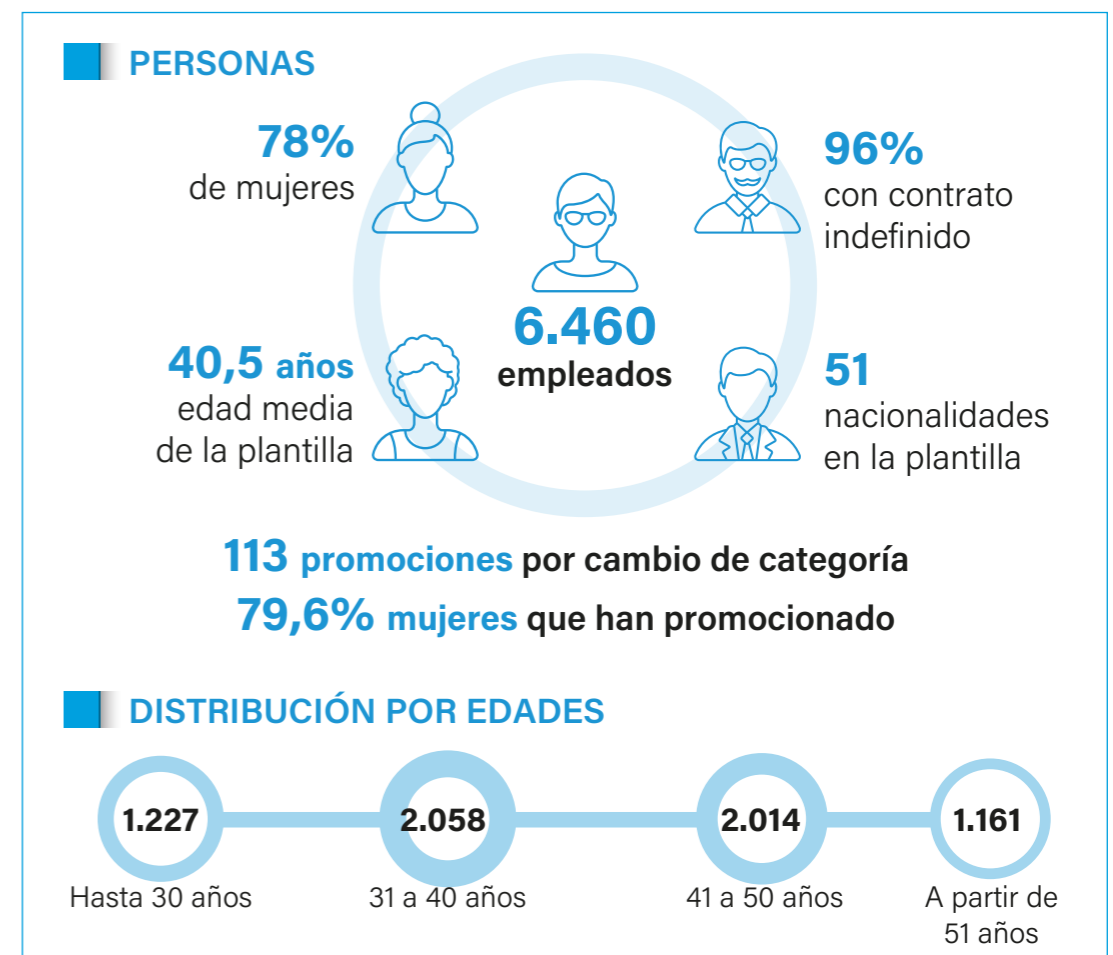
PERSONAS

78%
de mujeres

96%
con contrato indefinido

6.460
empleados

40,5 años
edad media de la plantilla

51
nacionalidades en la plantilla

113 promociones por cambio de categoría
79,6% mujeres que han promocionado

DISTRIBUCIÓN POR EDADES

1.227
Hasta 30 años

2.058
31 a 40 años

2.014
41 a 50 años

1.161
A partir de 51 años